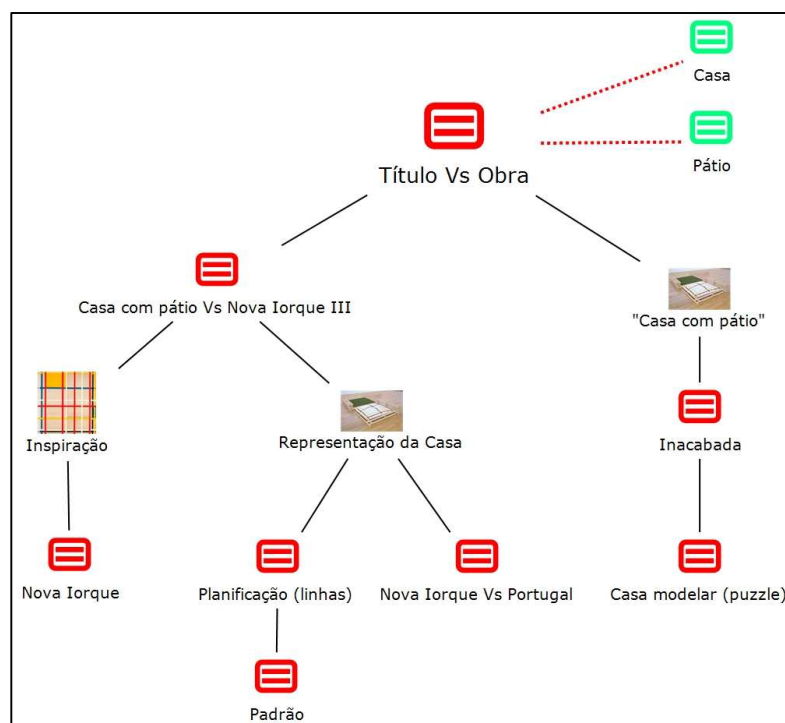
Casa

Pátio

Título Vs Obra

Casa com pátio Vs Nova Iorque III

"Casa com pátio"

Inspiração

Representação da Casa

Inacabada

Nova Iorque

Planificação (linhas)

Nova Iorque Vs Portugal

Casa modelar (puzzle)

Padrão